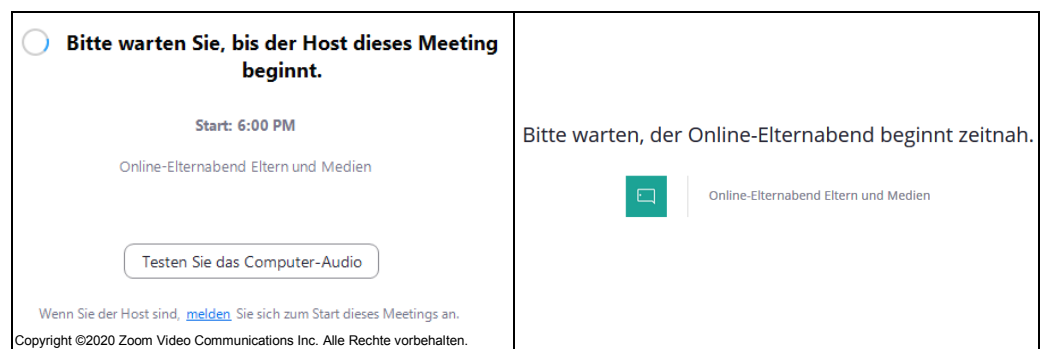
Bitte warten Sie, bis der Host dieses Meeting beginnt.

Start: 6:00 PM

Online-Elternabend Eltern und Medien

Testen Sie das Computer-Audio

Wenn Sie der Host sind, melden Sie sich zum Start dieses Meetings an.

Copyright ©2020 Zoom Video Communications Inc. Alle Rechte vorbehalten.

Bitte warten, der Online-Elternabend beginnt zeitnah.

Online-Elternabend Eltern und Medien